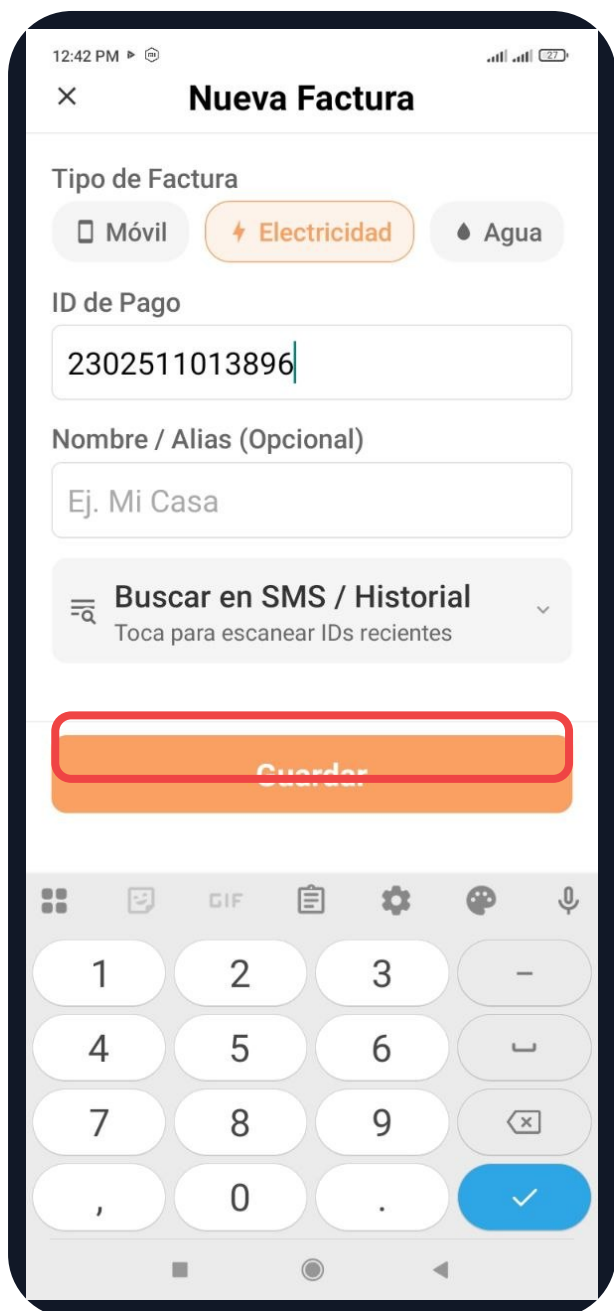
12:42 PM

27

×
Nueva Factura

Tipo de Factura

Móvil
Electricidad
Agua

ID de Pago

2302511013896

Nombre / Alias (Opcional)

Ej. Mi Casa

Buscar en SMS / Historial
Toca para escanear IDs recientes

Guardar

GIF

| 1 | 2 | 3 | – |
|---|---|---|---|
| 4 | 5 | 6 | ␣ |
| 7 | 8 | 9 | ⌫ |
| , | 0 | . | ✓ |